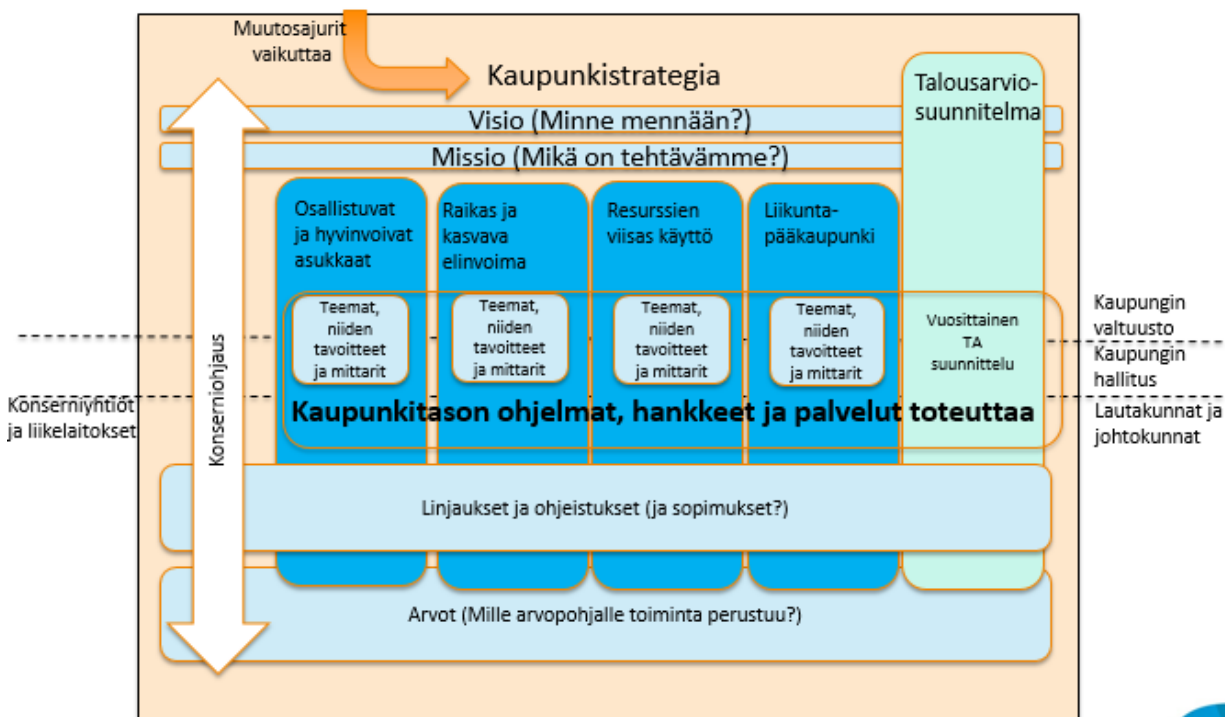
Muutosajurit vaikuttaa

Kaupunkistrategia

Talousarvio-suunnitelma

Visio (Minne mennään?)

Missio (Mikä on tehtävämme?)

Osallistuvat ja hyvinvoivat asukkaat

Raikas ja kasvava elinvoima

Resurssien viisas käyttö

Liikunta-pääkaupunki

Teemat, niiden tavoitteet ja mittarit

Teemat, niiden tavoitteet ja mittarit

Teemat, niiden tavoitteet ja mittarit

Teemat, niiden tavoitteet ja mittarit

Vuosittainen TA suunnittelu

Kaupungin valtuusto

Kaupungin hallitus

Konserniyhtiöt ja liikelaitokset

Konserniohjaus

Kaupunkitason ohjelmat, hankkeet ja palvelut toteuttaa

Lautakunnat ja johtokunnat

Linjaukset ja ohjeistukset (ja sopimukset?)

Arvot (Mille arvopohjalle toiminta perustuu?)